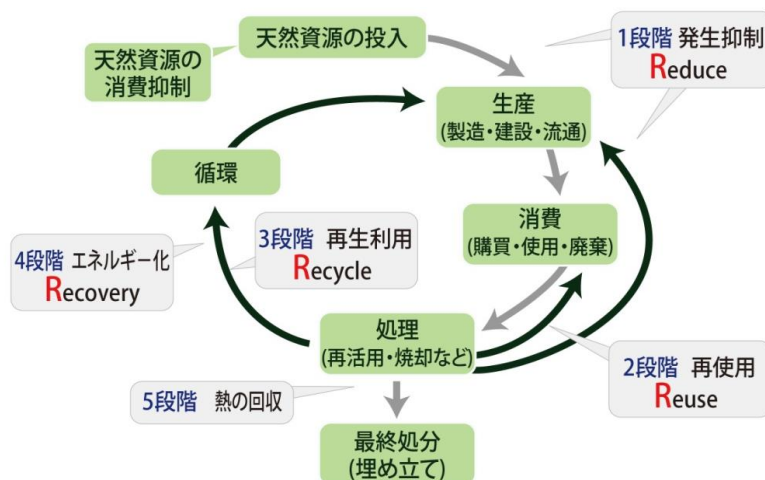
天然資源の投入

天然資源の消費抑制

1段階 発生抑制
Reduce

生産
(製造・建設・流通)

循環

消費
(購買・使用・廃棄)

3段階 再生利用
Recycle

4段階 エネルギー化
Recovery

処理
(再活用・焼却など)

2段階 再使用
Reuse

5段階 熱の回収

最終処分
(埋め立て)